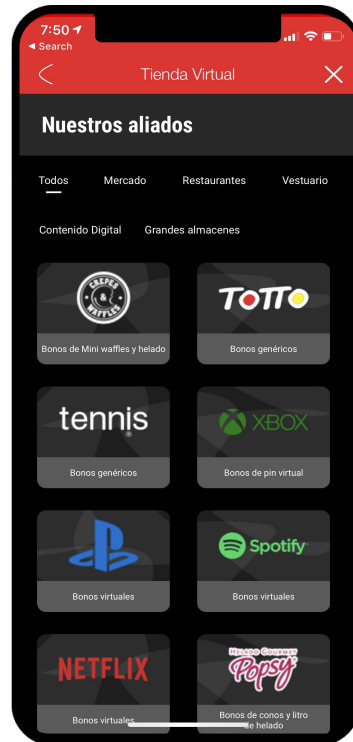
7:50
◂ Search

Tienda Virtual

Nuestros aliados

Todos
Mercado
Restaurantes
Vestuario

Contenido Digital
Grandes almacenes

CREPES & WAFFLES
Bonos de Mini waffles y helado

TOTTO
Bonos genéricos

tennis
Bonos genéricos

XBOX
Bonos de pin virtual

Bonos virtuales

Spotify
Bonos virtuales

NETFLIX
Bonos virtuales

Helado Gourmet Popsy
Bonos de conos y litro de helado